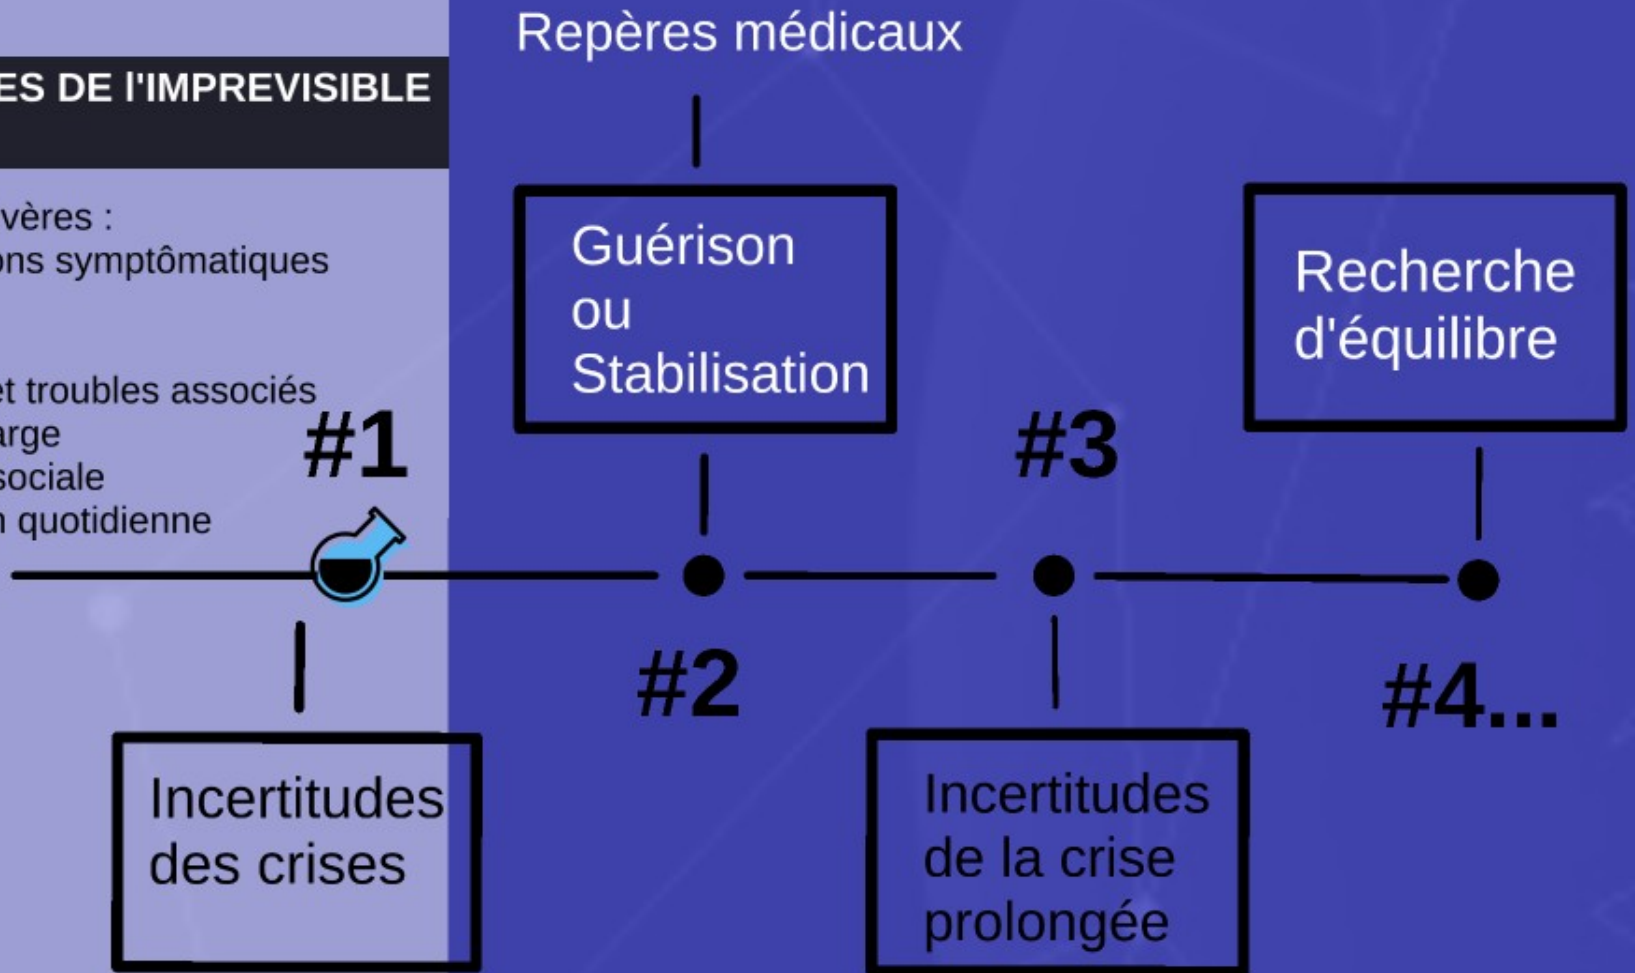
ES DE l'IMPREVISIBLE

vères :
ons symptômatiques

et troubles associés
arge
sociale
n quotidienne

Repères médicaux

Guérison ou Stabilisation

Recherche d'équilibre

#1

#3

#2

#4...

Incertitudes des crises

Incertitudes de la crise prolongée